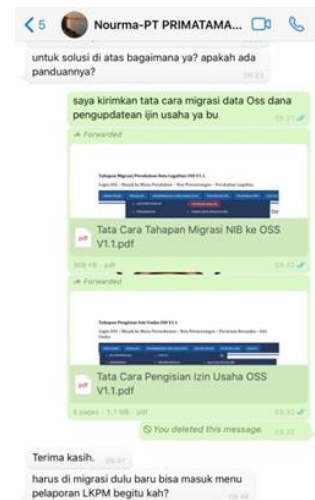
< 5 Nourma-PT PRIMATAMA...

untuk solusi di atas bagaimana ya? apakah ada panduannya? 09.21

saya kirimkan tata cara migrasi data Oss dana pengupdatean ijin usaha ya bu 09.31

Forwarded

Tahapan Migrasi/Perubahan Data Legalitas OSS V1.1

Login OSS - Masuk ke Menu Perubahan - Non Perseorangan - Perubahan Legalitas

Tata Cara Tahapan Migrasi NIB ke OSS V1.1.pdf

308 KB • pdf 09.32

Forwarded

Tahapan Pengisian Izin Usaha OSS V1.1

Login OSS - Masuk ke Menu Perizinan - Non Perseorangan - Perizinan Berusaha - Izin Usaha

Tata Cara Pengisian Izin Usaha OSS V1.1.pdf

8 pages • 1.1 MB • pdf 09.33

You deleted this message. 09.33

Terima kasih. 09.47

harus di migrasi dulu baru bisa masuk menu pelaporan LKPM begitu kah? 09.48